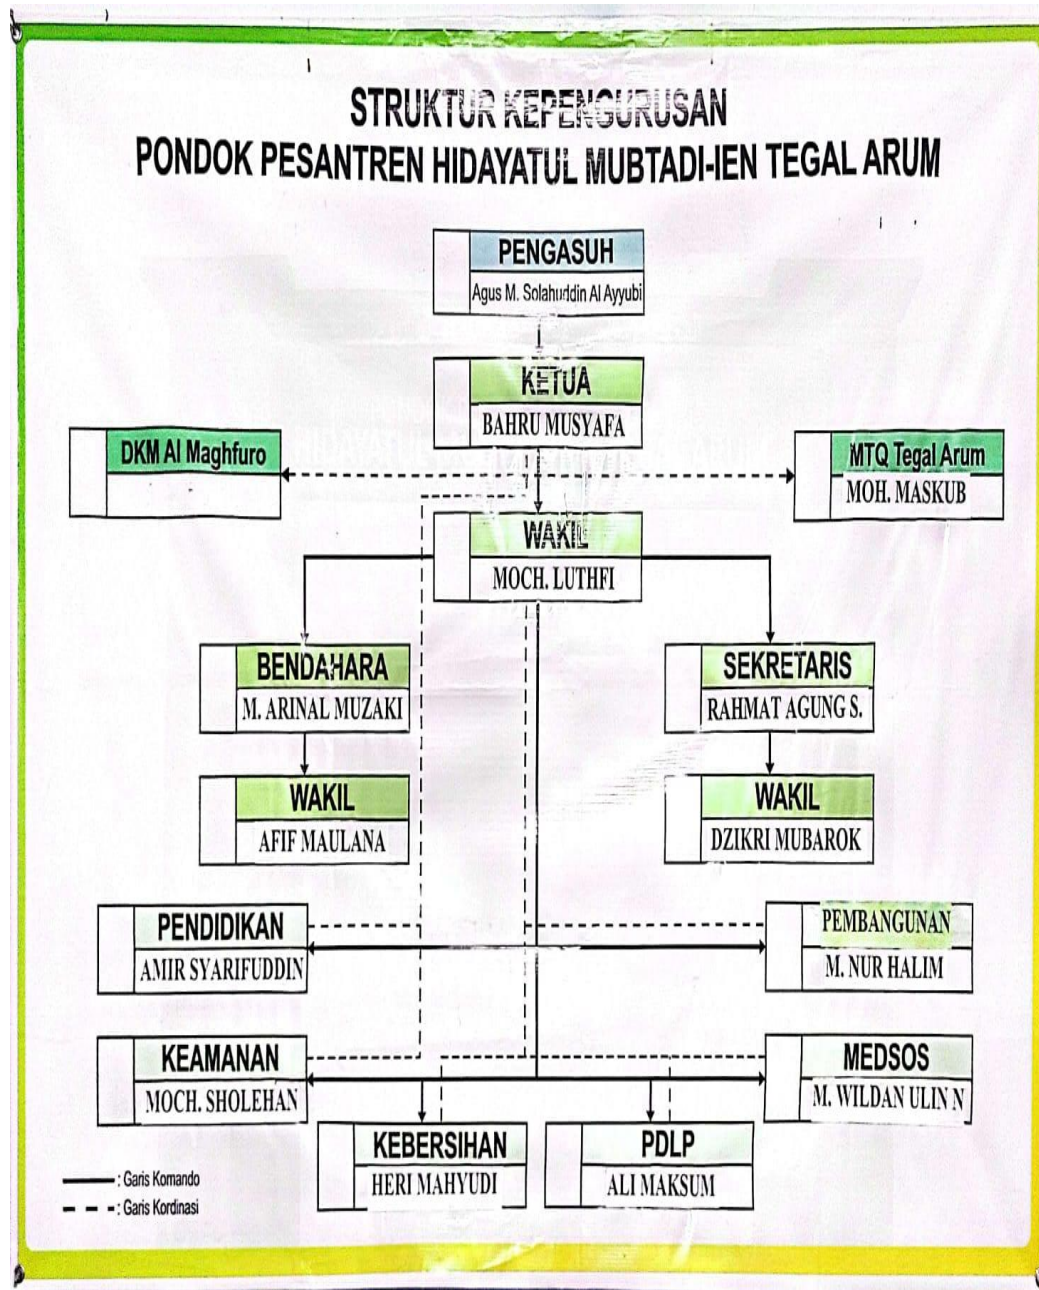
STRUKTUR KEPENGURUSAN
PONDOK PESANTREN HIDAYATUL MUBTADI-IEN TEGAL ARUM

PENGASUH
Agus M. Solahuddin Al Ayyubi

KETUA
BAHRU MUSYAFA

DKM Al Maghfuro

MTQ Tegal Arum
MOH. MASKUB

WAKIL
MOCH. LUTHFI

BENDAHARA
M. ARINAL MUZAKI

SEKRETARIS
RAHMAT AGUNG S.

WAKIL
AFIF MAULANA

WAKIL
DZIKRI MUBAROK

PENDIDIKAN
AMIR SYARIFUDDIN

PEMBANGUNAN
M. NUR HALIM

KEAMANAN
MOCH. SHOLEHAN

MEDSOS
M. WILDAN ULIN N

KEBERSIHAN
HERI MAHYUDI

PDLP
ALI MAKSUM

: Garis Komando
: Garis Kordinasi